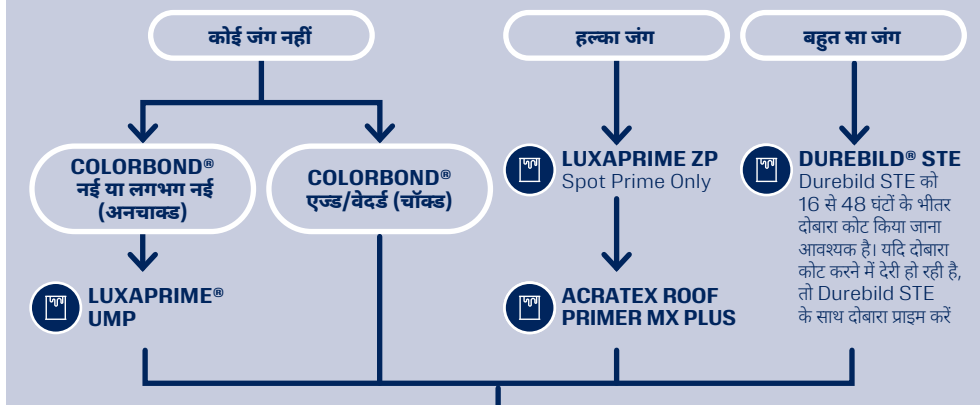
कोई जंग नहीं

हल्का जंग

बहुत सा जंग

COLORBOND® नई या लगभग नई (अनचाक्ड)

COLORBOND® एज्ड/वेदर्ड (चॉक्ड)

LUXAPRIME ZP
Spot Prime Only

DUREBILD® STE
Durebild STE को 16 से 48 घंटों के भीतर दोबारा कोट किया जाना आवश्यक है। यदि दोबारा कोट करने में देरी हो रही है, तो Durebild STE के साथ दोबारा प्राइम करें

LUXAPRIME® UMP

ACRATEX ROOF PRIMER MX PLUS